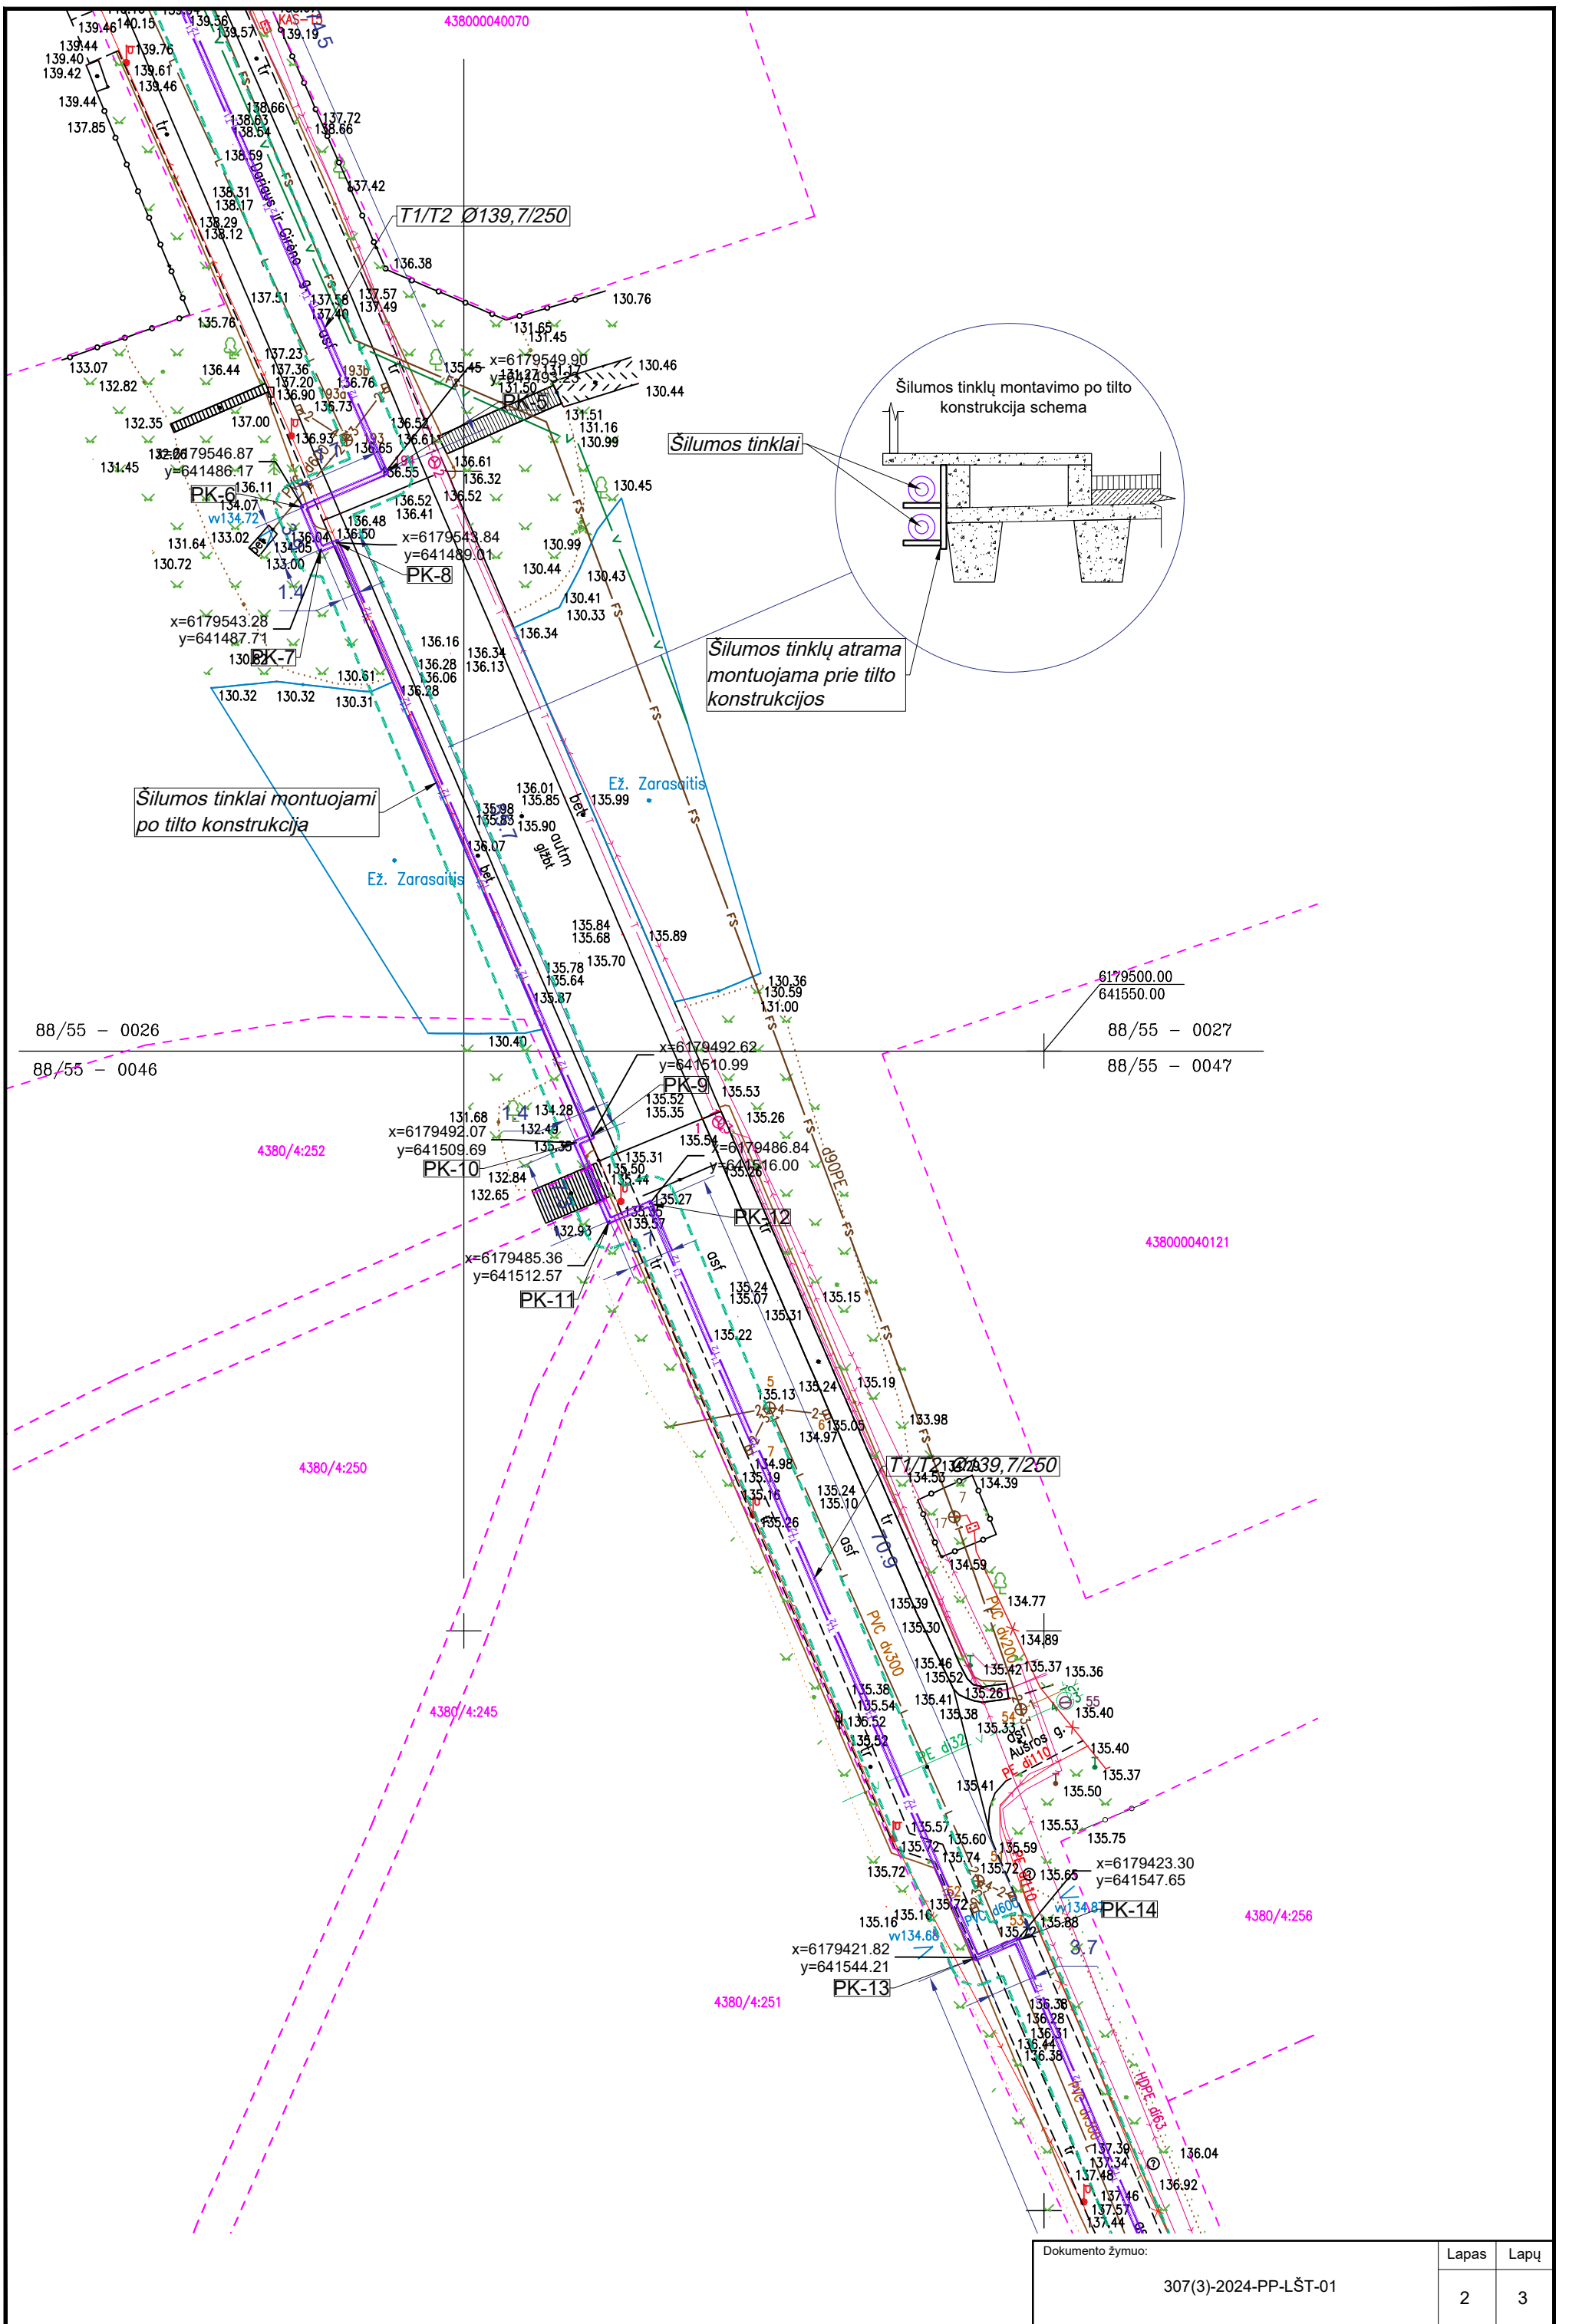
438000040070

T1/T2 Ø139,7/250

Šilumos tinklų montavimo po tilto konstrukcija schema

Šilumos tinklai

Šilumos tinklų atrama montuojama prie tilto konstrukcijos

Šilumos tinklai montuojami po tilto konstrukcija

PK-5
PK-6
PK-7
PK-8
PK-9
PK-10
PK-11
PK-12
PK-13
PK-14

x=6179549.90
x=6179546.87
y=641486.17
x=6179543.84
y=641489.01
x=6179543.28
y=641487.71

Ež. Zarasaitis
Ež. Zarasaitis

6179500.00
641550.00

88/55 – 0026
88/55 – 0046
88/55 – 0027
88/55 – 0047

x=6179492.62
y=641510.99
x=6179492.07
y=641509.69
x=6179486.84
y=641516.00
x=6179485.36
y=641512.57

4380/4:252
438000040121
4380/4:250
4380/4:245
4380/4:251
4380/4:256

T1/T2 Ø139,7/250

x=6179423.30
y=641547.65
x=6179421.82
y=641544.21

Dokumento žymuo:
307(3)-2024-PP-LŠT-01

| Lapas | Lapų |
|---|---|
| 2 | 3 |